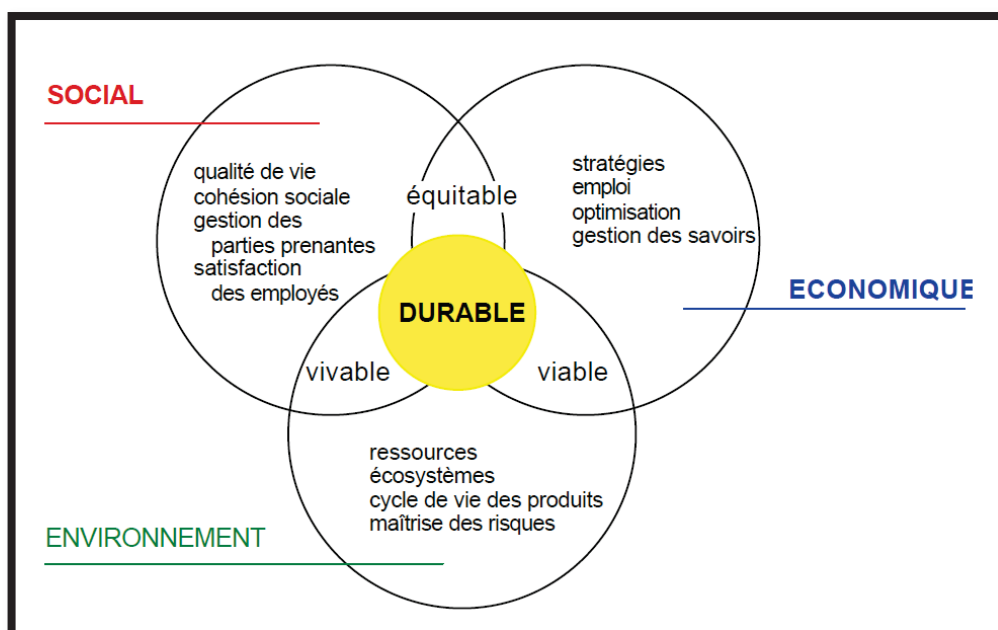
SOCIAL

qualité de vie
cohésion sociale
gestion des
parties prenantes
satisfaction
des employés

équitable

stratégies
emploi
optimisation
gestion des savoirs

ECONOMIQUE

DURABLE

vivable

viable

ressources
écosystèmes
cycle de vie des produits
maîtrise des risques

ENVIRONNEMENT